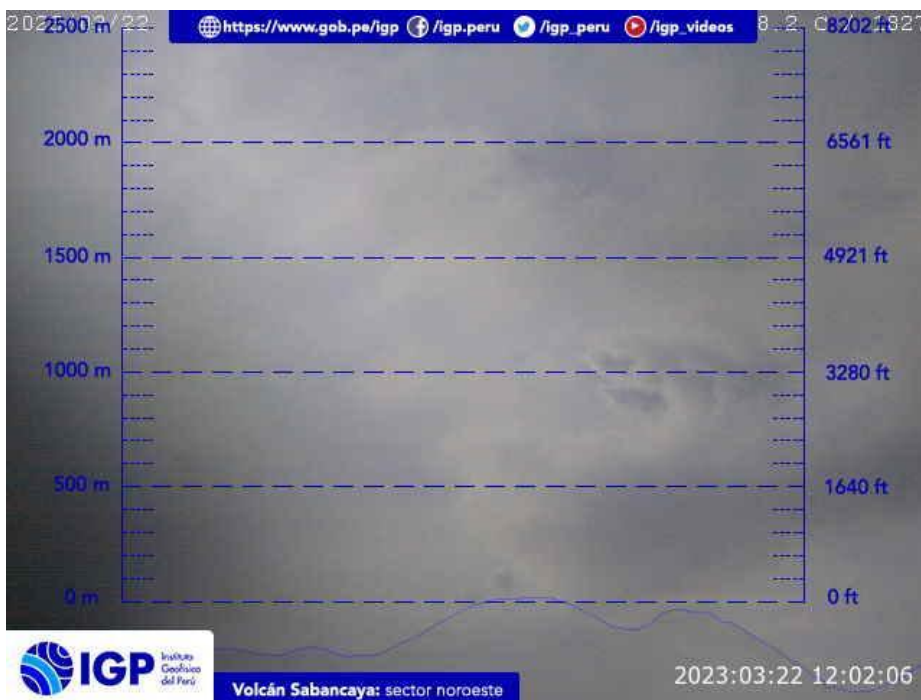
202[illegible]/22 2500 m https://www.gob.pe/igp /igp.peru /igp_peru /igp_videos 8 2 C 8202 ft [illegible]

2000 m 6561 ft

1500 m 4921 ft

1000 m 3280 ft

500 m 1640 ft

0 m 0 ft

IGP Instituto Geofísico del Perú

Volcán Sabancaya: sector noroeste

2023:03:22 12:02:06